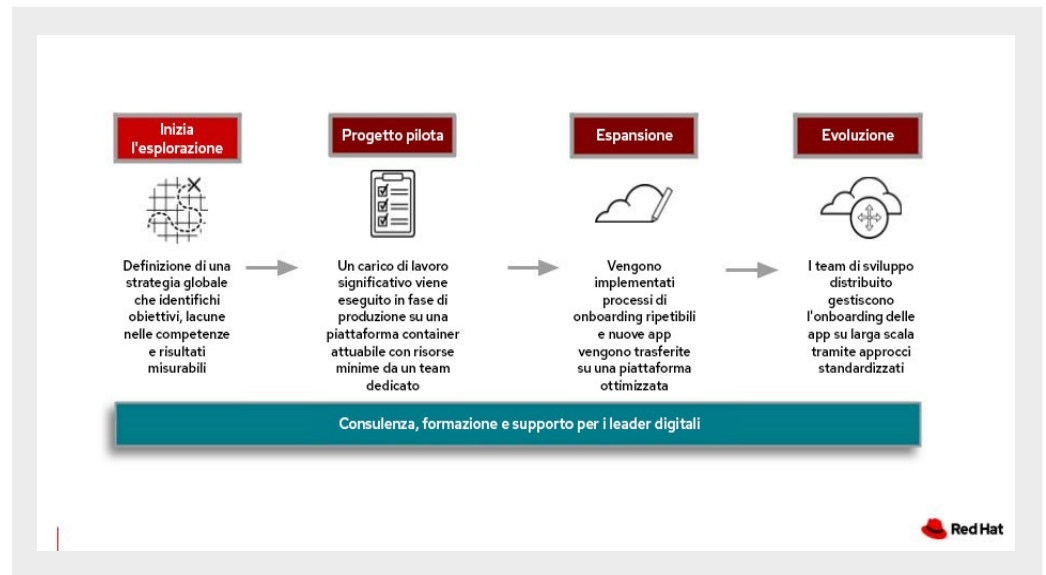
Inizia l'esplorazione

Progetto pilota

Espansione

Evoluzione

Definizione di una strategia globale che identifichi obiettivi, lacune nelle competenze e risultati misurabili

Un carico di lavoro significativo viene eseguito in fase di produzione su una piattaforma container attuabile con risorse minime da un team dedicato

Vengono implementati processi di onboarding ripetibili e nuove app vengono trasferite su una piattaforma ottimizzata

I team di sviluppo distribuito gestiscono l'onboarding delle app su larga scala tramite approcci standardizzati

Consulenza, formazione e supporto per i leader digitali

Red Hat